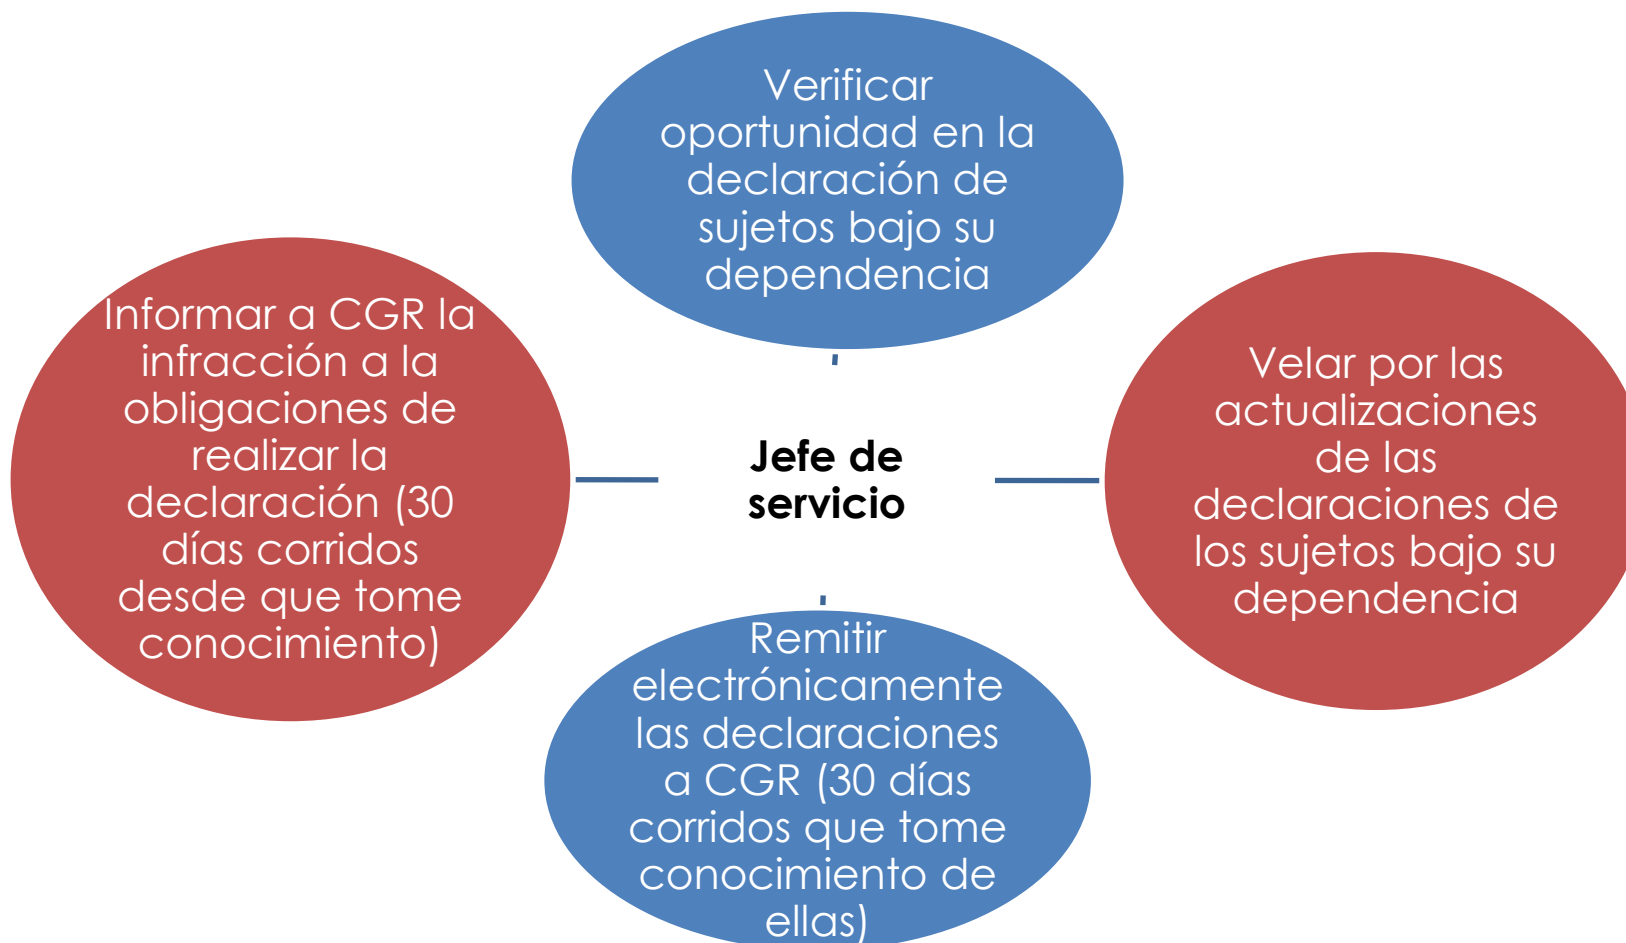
Verificar oportunidad en la declaración de sujetos bajo su dependencia

Informar a CGR la infracción a la obligaciones de realizar la declaración (30 días corridos desde que tome conocimiento)

Jefe de servicio

Velar por las actualizaciones de las declaraciones de los sujetos bajo su dependencia

Remitir electrónicamente las declaraciones a CGR (30 días corridos que tome conocimiento de ellas)